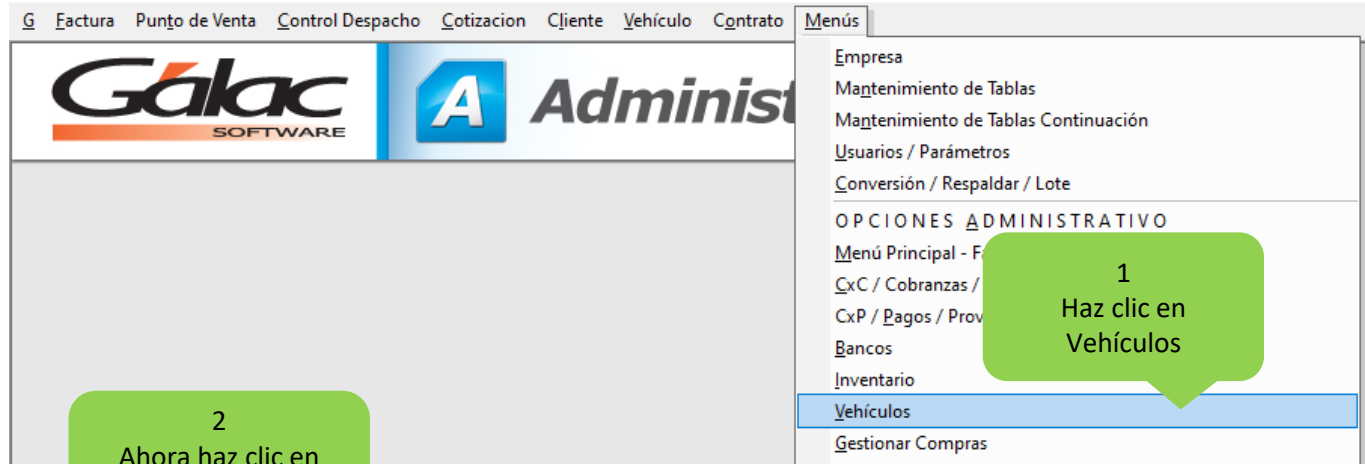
G Factura Punto de Venta Control Despacho Cotizacion Cliente Vehículo Contrato Menús

Gálac SOFTWARE

A Administ

Empresa
Mantenimiento de Tablas
Mantenimiento de Tablas Continuación
Usuarios / Parámetros
Conversión / Respaldar / Lote
OPCIONES ADMINISTRATIVO
Menú Principal - F
CxC / Cobranzas /
CxP / Pagos / Prov
Bancos
Inventario
Vehículos
Gestionar Compras

1
Haz clic en
Vehículos

2
Ahora haz clic en